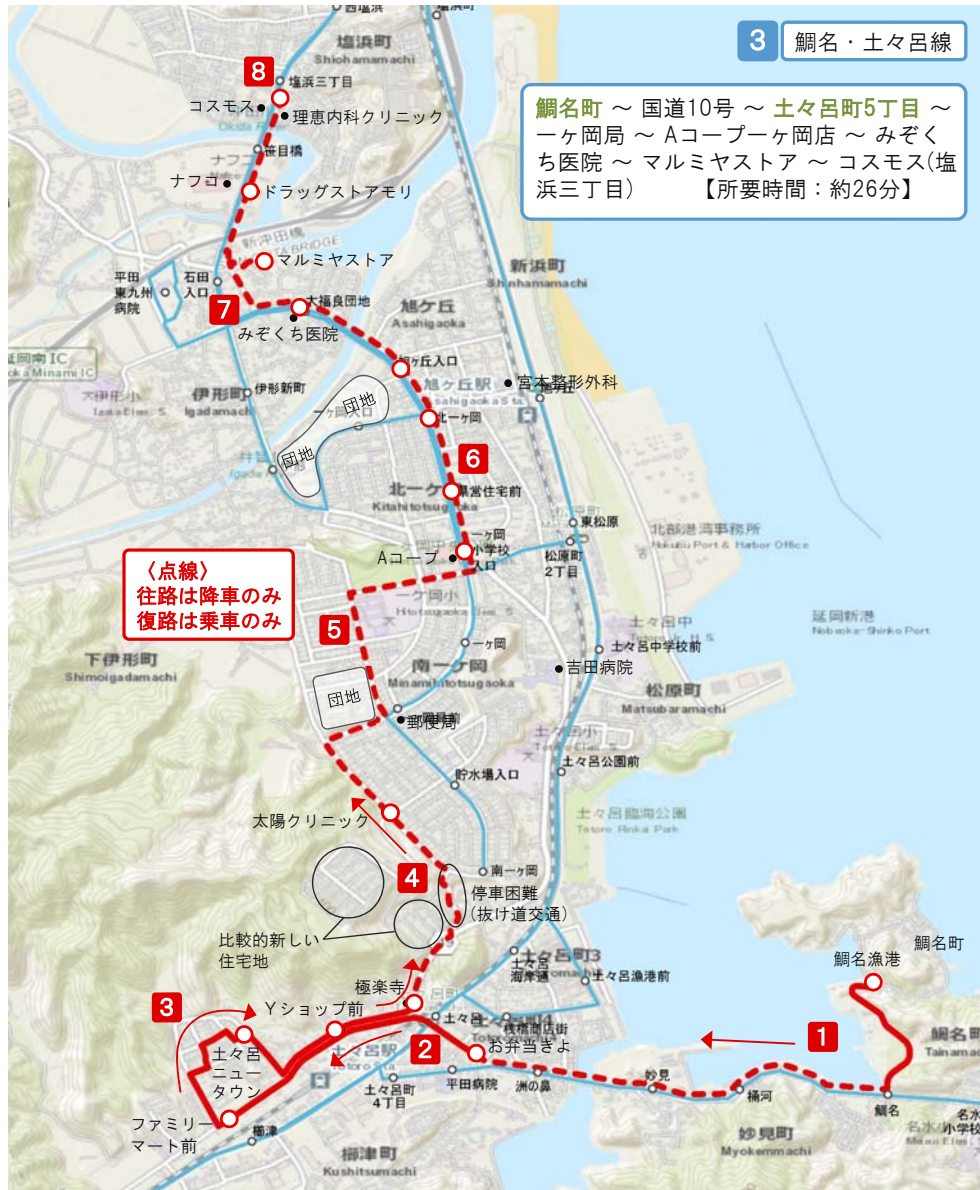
3 鯛名・土々呂線

鯛名町 〜 国道10号 〜 土々呂町5丁目 〜 一ヶ岡局 〜 Aコープ一ヶ岡店 〜 みぞくち医院 〜 マルミヤストア 〜 コスモス(塩浜三丁目) 【所要時間：約26分】

〈点線〉
往路は降車のみ
復路は乗車のみ

塩浜町
Shiohamamachi
8
塩浜三丁目
コスモス
理恵内科クリニック
笹目橋
ナフコ
ドラッグストアモリ
マルミヤストア
平田東九州病院
石田入口
7
大福良団地
みぞくち医院
旭ケ丘
Asahigaoka
新浜町
Shinhamamachi
旭ケ丘入口
旭ケ丘駅
宮本整形外科
伊形新町
伊形町
Igadamachi
団地
団地
北一ヶ岡
6
北一ヶ岡
Kitahitotsugaoka
県営住宅前
一ヶ岡小学校入口
Aコープ
東松原
松原町2丁目
5
一ヶ岡
南一ヶ岡
Minamihitotsugaoka
吉田病院
下伊形町
Shimoigadamachi
団地
郵便局
松原町
Matsubaramachi
延岡新港
Nobeoka-Shinko Port
土々呂中学校前
土々呂公園前
貯水場入口
土々呂臨海公園
Totoro Rinkai Park
太陽クリニック
4
南一ヶ岡
停車困難
(抜け道交通)
比較的新しい
住宅地
土々呂町3
土々呂漁港前
極楽寺
Yショップ前
3
土々呂ニュータウン
土々呂駅
2
お弁当きよ
1
平田病院
洲の鼻
土々呂町4丁目
妙見
桶河
鯛名漁港
鯛名町
鯛名
ファミリーマート前
櫛津
櫛津町
Kushitsumachi
妙見町
Myokenmachi